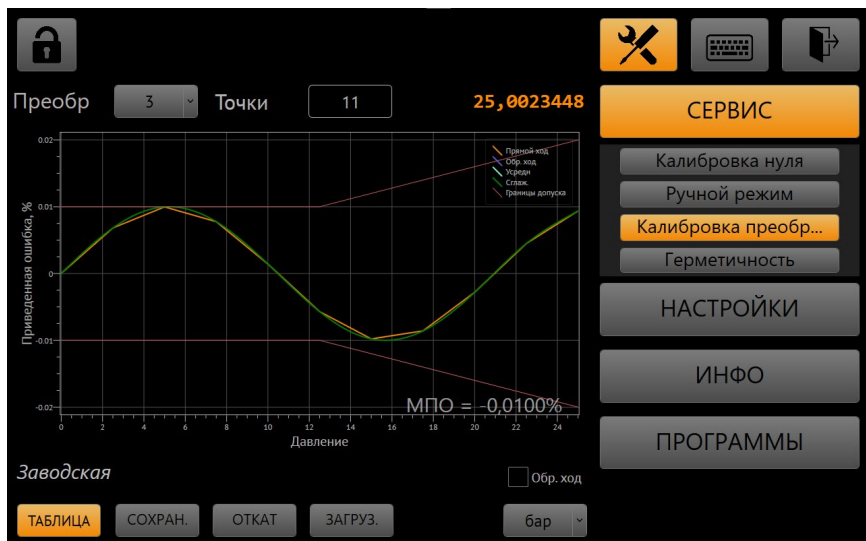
Преобр 3 Точки 11 25,0023448

СЕРВИС

Калибровка нуля
Ручной режим
Калибровка преобр...
Герметичность

НАСТРОЙКИ

ИНФО

ПРОГРАММЫ

Прямой ход
Обр. ход
Усредн
Сглаж.
Границы допуска

Приведенная ошибка, %

0.02
0.01
0
-0.01
-0.02

0 2 4 6 8 10 12 14 16 18 20 22 24

Давление

МПО = -0,0100%

Заводская

Обр. ход

ТАБЛИЦА СОХРАН. ОТКАТ ЗАГРУЗ. бар